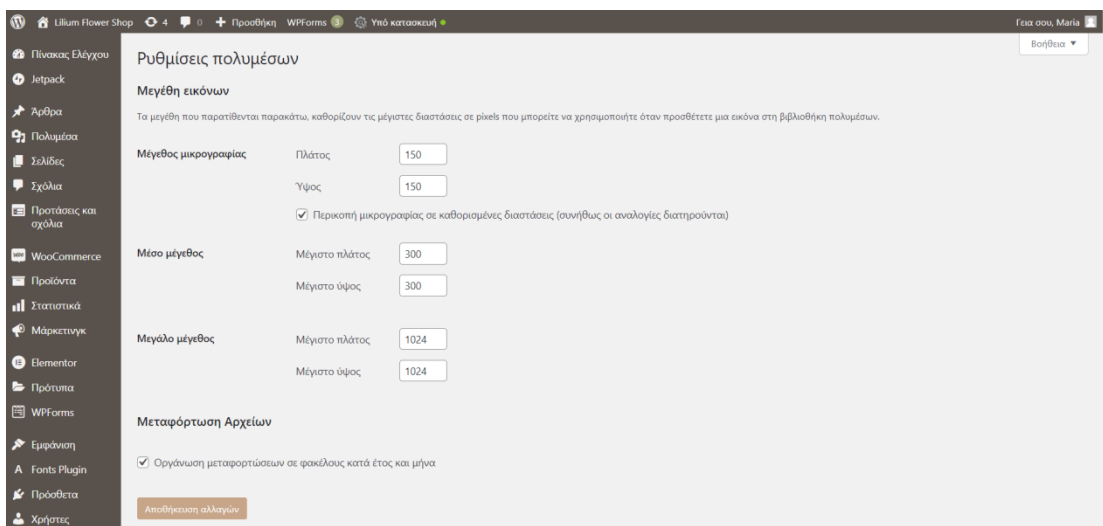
Lilium Flower Shop 4 0 + Προσθήκη WPForms 3 Υπό κατασκευή
Γεια σου, Maria

Πίνακας Ελέγχου
Jetpack
Άρθρα
Πολυμέσα
Σελίδες
Σχόλια
Προτάσεις και σχόλια
WooCommerce
Προϊόντα
Στατιστικά
Μάρκετινγκ
Elementor
Πρότυπα
WPForms
Εμφάνιση
Fonts Plugin
Πρόσθετα
Χρήστες

Βοήθεια ▼

Ρυθμίσεις πολυμέσων

Μεγέθη εικόνων

Τα μεγέθη που παρατίθενται παρακάτω, καθορίζουν τις μέγιστες διαστάσεις σε pixels που μπορείτε να χρησιμοποιήτε όταν προσθέτετε μια εικόνα στη βιβλιοθήκη πολυμέσων.

Μέγεθος μικρογραφίας
Πλάτος 150
Ύψος 150
Περικοπή μικρογραφίας σε καθορισμένες διαστάσεις (συνήθως οι αναλογίες διατηρούνται)

Μέσο μέγεθος
Μέγιστο πλάτος 300
Μέγιστο ύψος 300

Μεγάλο μέγεθος
Μέγιστο πλάτος 1024
Μέγιστο ύψος 1024

Μεταφόρτωση Αρχείων

Οργάνωση μεταφορτώσεων σε φακέλους κατά έτος και μήνα

Αποθήκευση αλλαγών